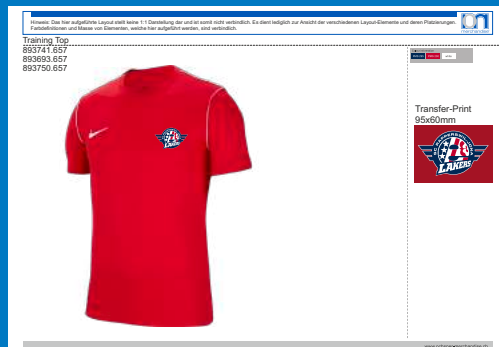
Hinweis: Das hier aufgeführte Layout stellt keine 1:1 Darstellung dar und ist somit nicht verbindlich. Es dient lediglich zur Ansicht der verschiedenen Layout-Elemente und deren Platzierungen. Farbdefinitionen und Masse von Elementen, welche hier aufgeführt werden, sind verbindlich.

merchandise

Training Top
893741.657
893693.657
893750.657

Transfer-Print
95x60mm

LAKERS

www.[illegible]merchandise.ch